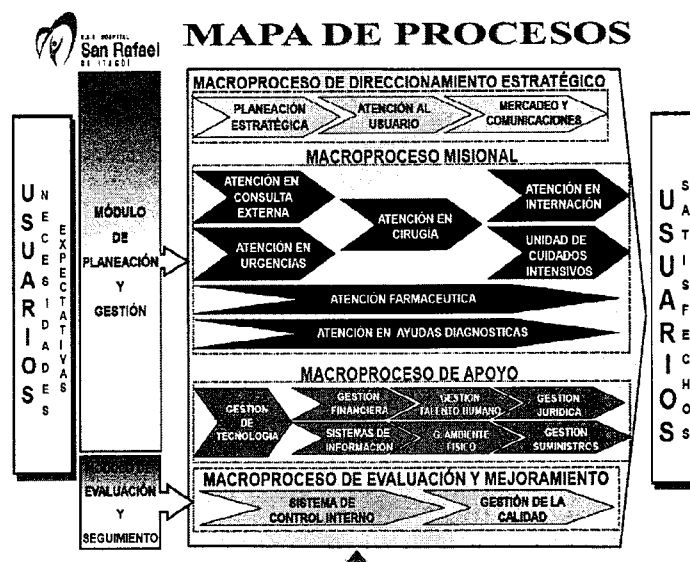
E.S.E. HOSPITAL
San Rafael
DE ITAGÜÍ

MAPA DE PROCESOS

USUARIOS
NECESIDADES
EXPECTATIVAS

MÓDULO DE PLANEACIÓN Y GESTIÓN

MÓDULO DE EVALUACIÓN Y SEGUIMIENTO

MACROPROCESO DE DIRECCIONAMIENTO ESTRATÉGICO

PLANEACIÓN ESTRATÉGICA

ATENCIÓN AL USUARIO

MERCADEO Y COMUNICACIONES

MACROPROCESO MISIONAL

ATENCIÓN EN CONSULTA EXTERNA

ATENCIÓN EN CIRUGIA

ATENCIÓN EN INTERNACIÓN

ATENCION EN URGENCIAS

UNIDAD DE CUIDADOS INTENSIVOS

ATENCIÓN FARMACEUTICA

ATENCIÓN EN AYUDAS DIAGNOSTICAS

MACROPROCESO DE APOYO

GESTIÓN DE TECNOLOGIA

GESTIÓN FINANCIERA

GESTIÓN TALENTO HUMANO

GESTIÓN JURIDICA

SISTEMAS DE INFORMACIÓN

G. AMBIENTE FISICO

GESTIÓN SUMINISTROS

MACROPROCESO DE EVALUACIÓN Y MEJORAMIENTO

SISTEMA DE CONTROL INTERNO

GESTIÓN DE LA CALIDAD

USUARIOS
SATISFECHOS